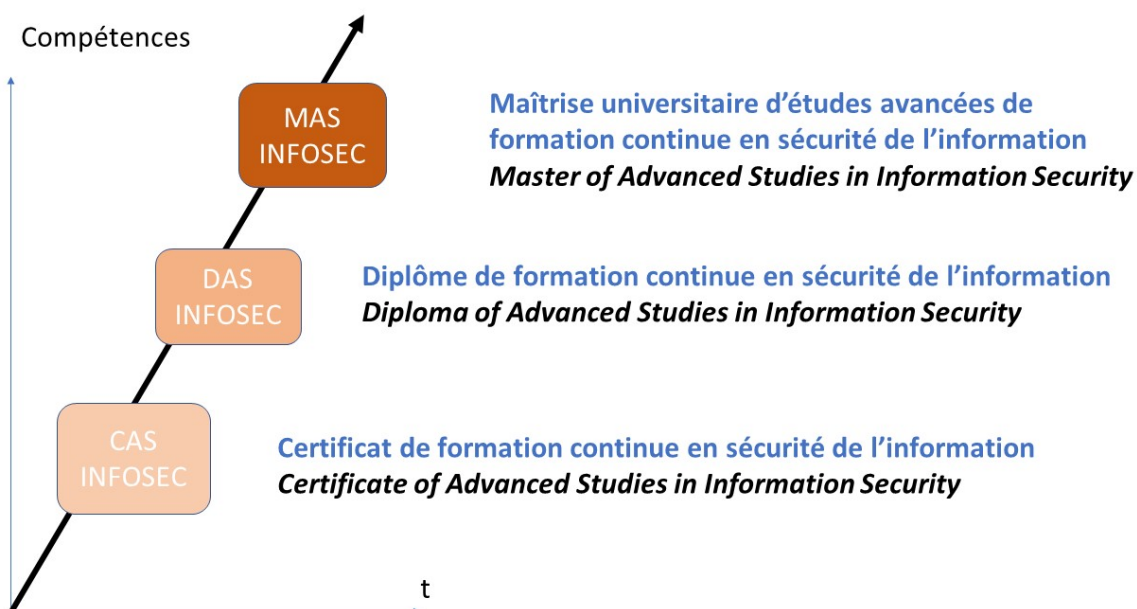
Compétences

MAS INFOSEC

Maîtrise universitaire d'études avancées de formation continue en sécurité de l'information
*Master of Advanced Studies in Information Security*

DAS INFOSEC

Diplôme de formation continue en sécurité de l'information
*Diploma of Advanced Studies in Information Security*

CAS INFOSEC

Certificat de formation continue en sécurité de l'information
*Certificate of Advanced Studies in Information Security*

t